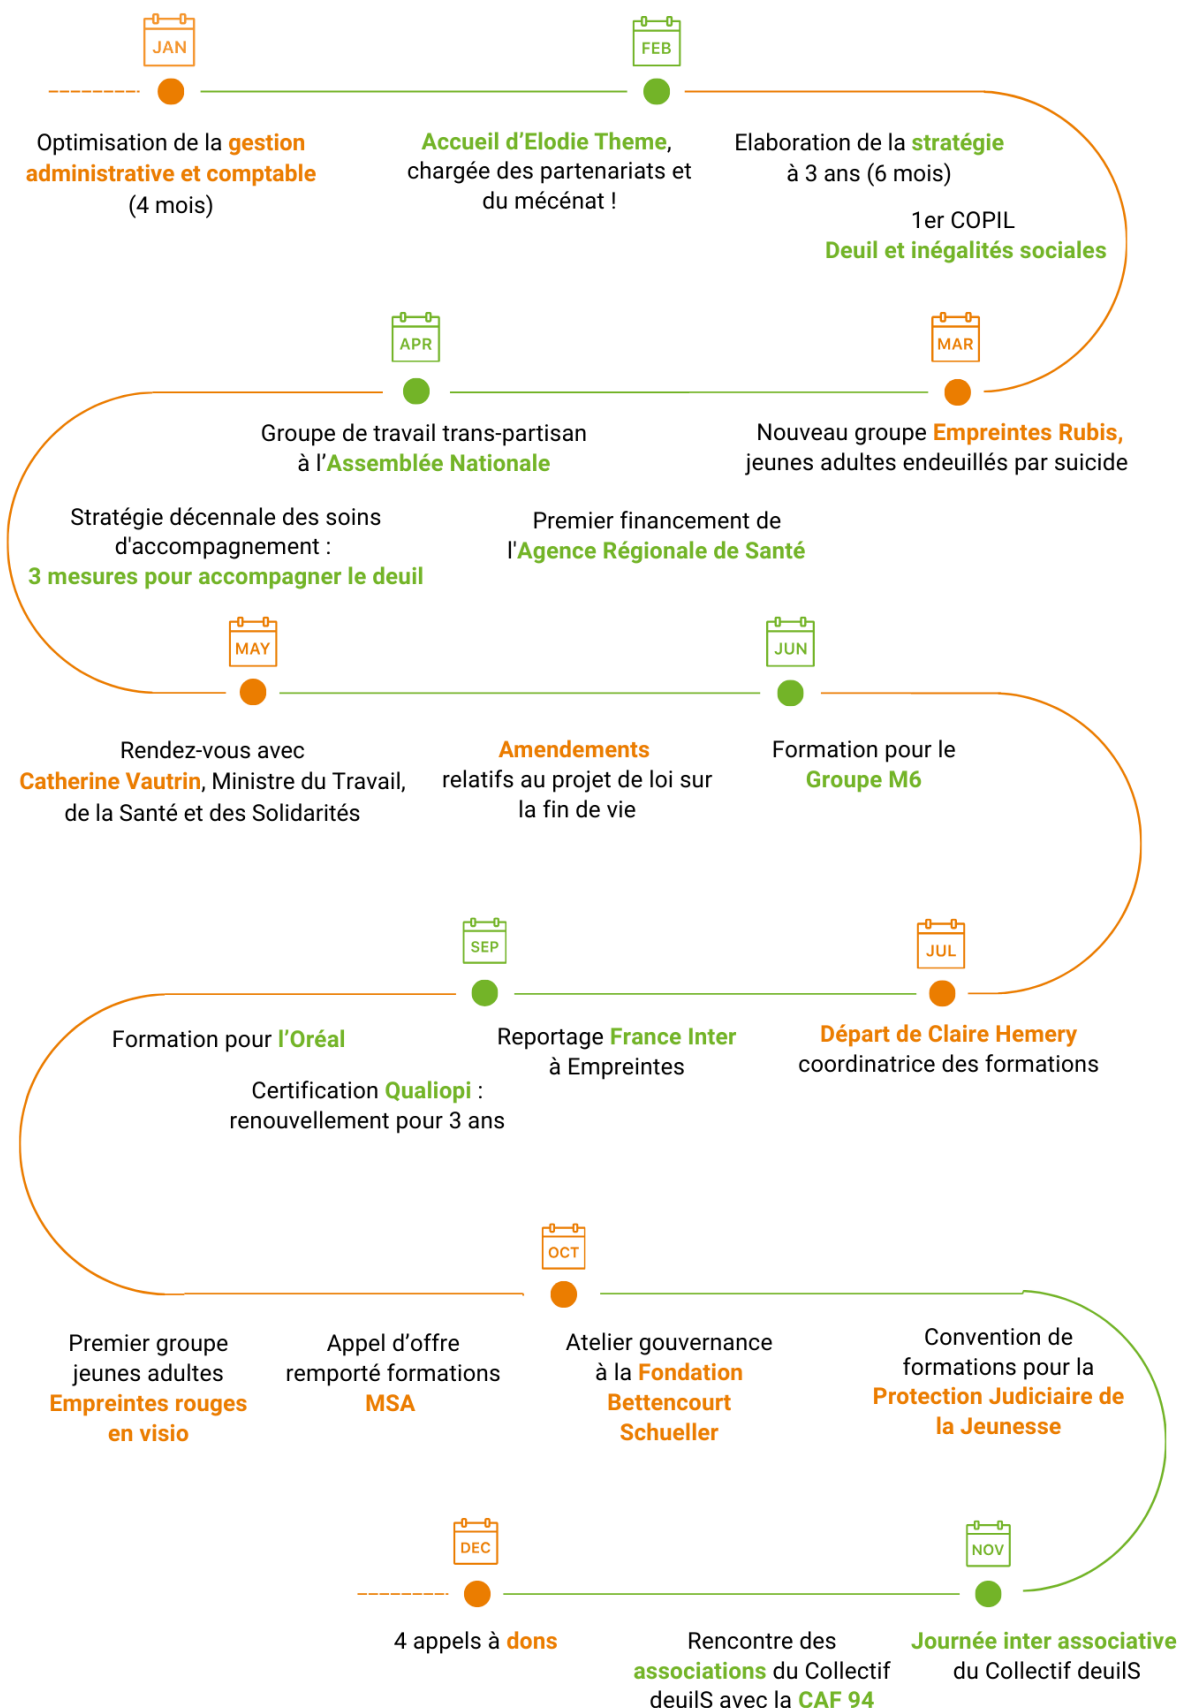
JAN

FEB

Optimisation de la gestion administrative et comptable (4 mois)

Accueil d'Elodie Theme, chargée des partenariats et du mécénat !

Elaboration de la stratégie à 3 ans (6 mois)

1er COPIL
Deuil et inégalités sociales

APR

MAR

Groupe de travail trans-partisan à l'Assemblée Nationale

Nouveau groupe Empreintes Rubis, jeunes adultes endeuillés par suicide

Stratégie décennale des soins d'accompagnement :
3 mesures pour accompagner le deuil

Premier financement de l'Agence Régionale de Santé

MAY

JUN

Rendez-vous avec Catherine Vautrin, Ministre du Travail, de la Santé et des Solidarités

Amendements relatifs au projet de loi sur la fin de vie

Formation pour le Groupe M6

SEP

JUL

Formation pour l'Oréal

Reportage France Inter à Empreintes

Départ de Claire Hemery coordinatrice des formations

Certification Qualiopi : renouvellement pour 3 ans

OCT

Premier groupe jeunes adultes Empreintes rouges en visio

Appel d'offre remporté formations MSA

Atelier gouvernance à la Fondation Bettencourt Schueller

Convention de formations pour la Protection Judiciaire de la Jeunesse

DEC

NOV

4 appels à dons

Rencontre des associations du Collectif deuilS avec la CAF 94

Journée inter associative du Collectif deuilS